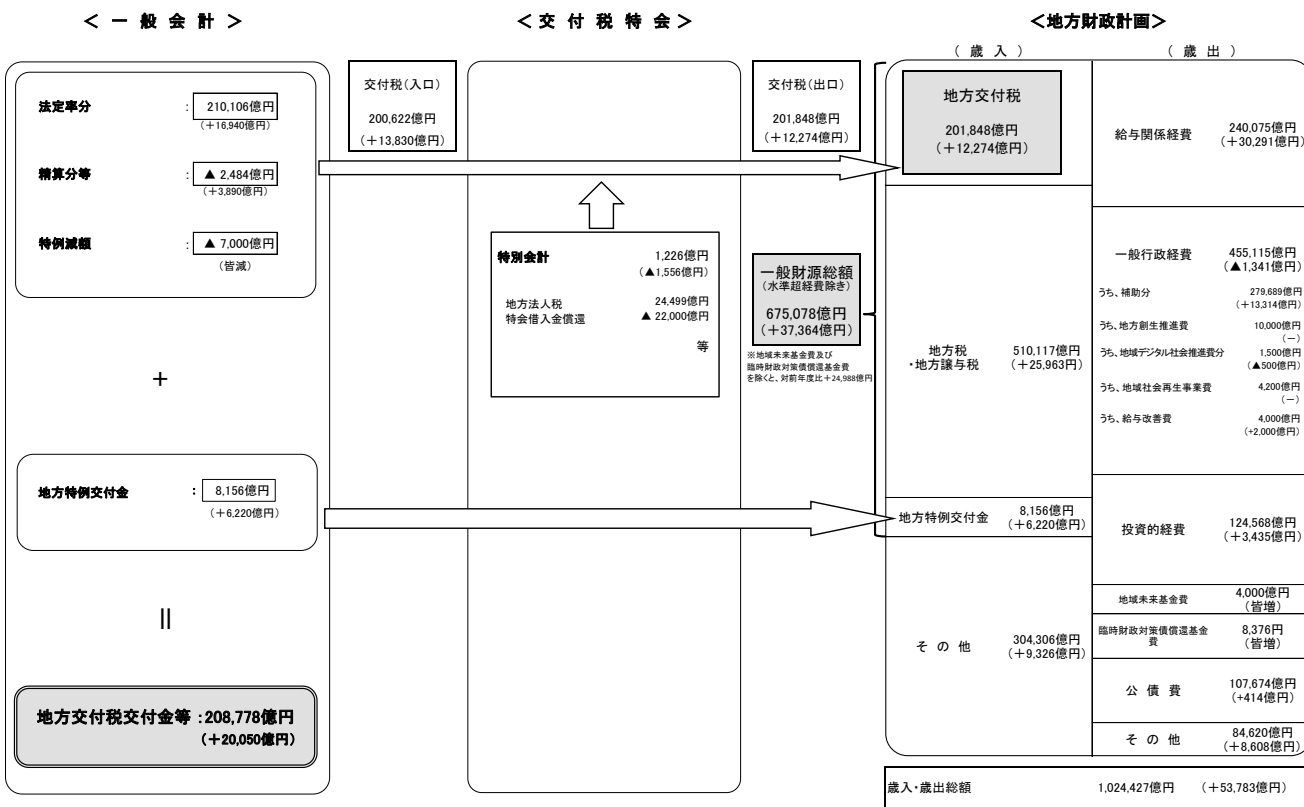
＜ 一 般 会 計 ＞

法定率分 : 210,106億円
（＋16,940億円）

精算分等 : ▲ 2,484億円
（＋3,890億円）

特例減額 : ▲ 7,000億円
（皆減）

＋

地方特例交付金 : 8,156億円
（＋6,220億円）

||

地方交付税交付金等 : 208,778億円
（＋20,050億円）

＜交 付 税 特 会＞

交付税（入口）
200,622億円
（＋13,830億円）

交付税（出口）
201,848億円
（＋12,274億円）

特別会計 1,226億円
（▲1,556億円）

地方法人税 24,499億円
特会借入金償還 ▲ 22,000億円

等

一般財源総額
（水準超経費除き）
675,078億円
（＋37,364億円）

※地域未来基金費及び臨時財政対策債償還基金費を除くと、対前年度比＋24,988億円

＜地方財政計画＞

（ 歳 入 ）

地方交付税
201,848億円
（＋12,274億円）

地方税・地方譲与税 510,117億円
（＋25,963円）

地方特例交付金 8,156億円
（＋6,220億円）

そ の 他 304,306億円
（＋9,326億円）

（ 歳 出 ）

給与関係経費 240,075億円
（＋30,291億円）

一般行政経費 455,115億円
（▲1,341億円）

うち、補助分 279,689億円
（＋13,314億円）

うち、地方創生推進費 10,000億円
（－）

うち、地域デジタル社会推進費分 1,500億円
（▲500億円）

うち、地域社会再生事業費 4,200億円
（－）

うち、給与改善費 4,000億円
（+2,000億円）

投資的経費 124,568億円
（＋3,435億円）

地域未来基金費 4,000億円
（皆増）

臨時財政対策債償還基金費 8,376円
（皆増）

公 債 費 107,674億円
（+414億円）

そ の 他 84,620億円
（+8,608億円）

歳入・歳出総額 1,024,427億円 （＋53,783億円）